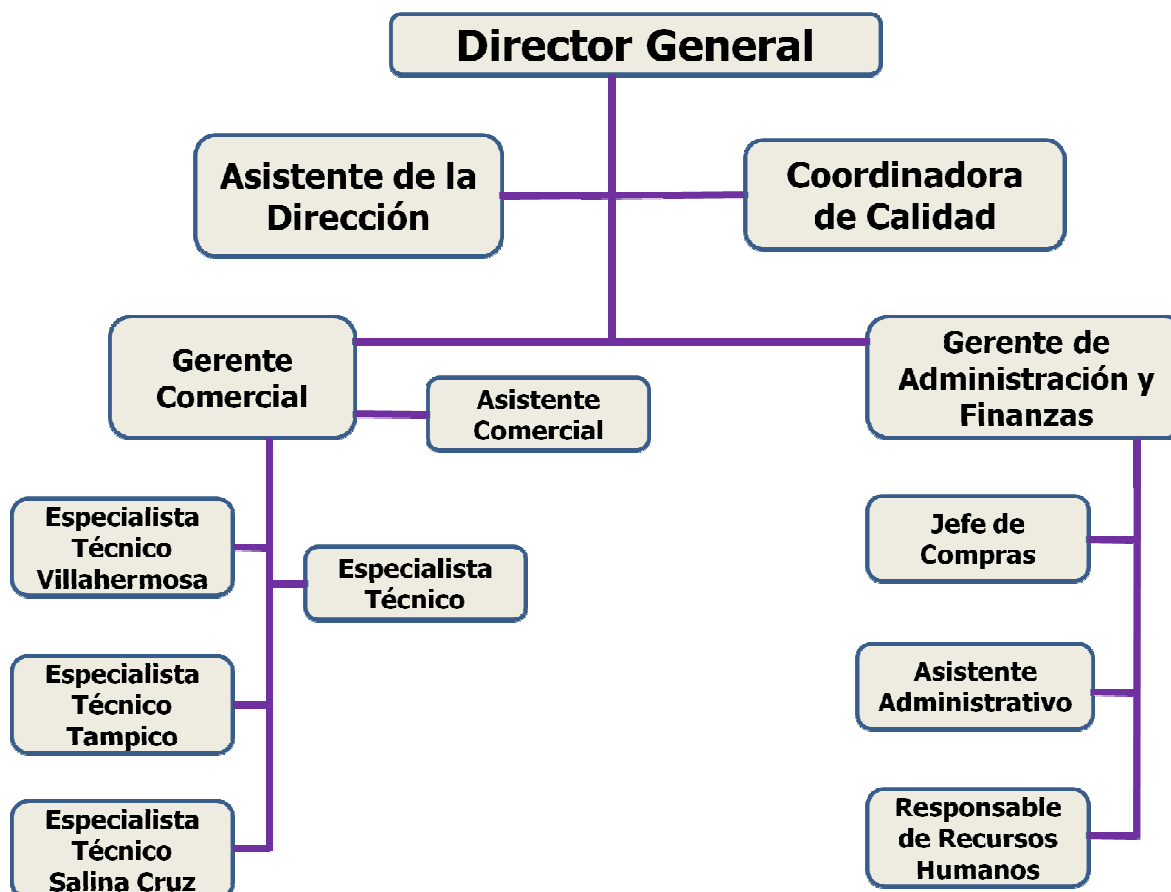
Director General

Asistente de la Dirección

Coordinadora de Calidad

Gerente Comercial

Asistente Comercial

Gerente de Administración y Finanzas

Especialista Técnico Villahermosa

Especialista Técnico

Especialista Técnico Tampico

Especialista Técnico Salina Cruz

Jefe de Compras

Asistente Administrativo

Responsable de Recursos Humanos